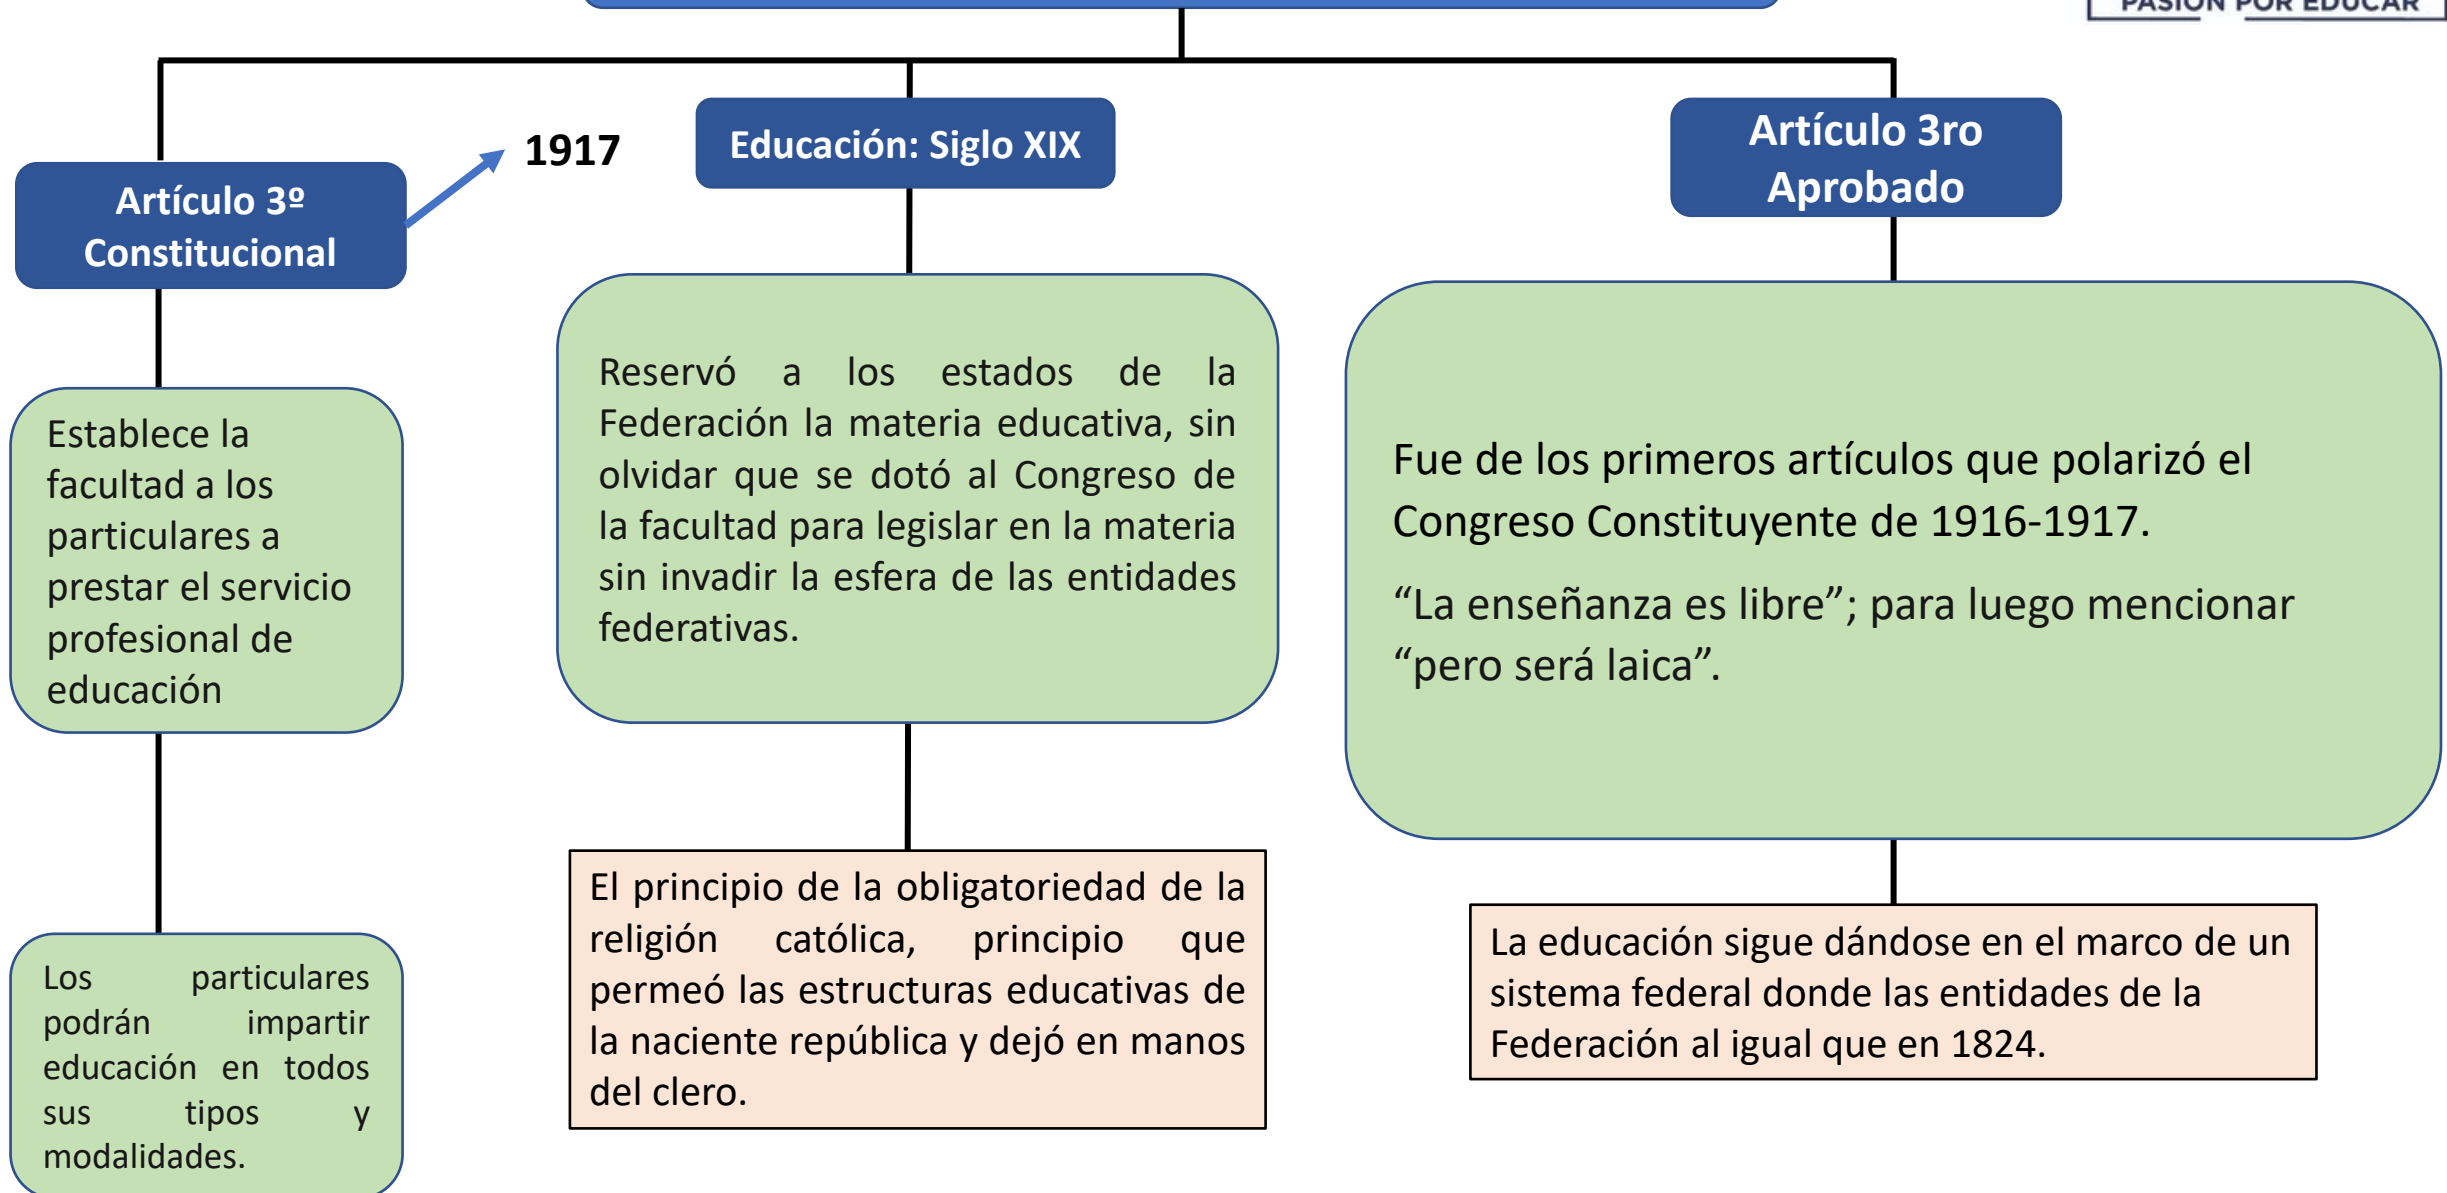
PASIÓN POR EDUCAR

Artículo 3º Constitucional

1917

Establece la facultad a los particulares a prestar el servicio profesional de educación

Los particulares podrán impartir educación en todos sus tipos y modalidades.

Educación: Siglo XIX

Reservó a los estados de la Federación la materia educativa, sin olvidar que se dotó al Congreso de la facultad para legislar en la materia sin invadir la esfera de las entidades federativas.

El principio de la obligatoriedad de la religión católica, principio que permeó las estructuras educativas de la naciente república y dejó en manos del clero.

Artículo 3ro Aprobado

Fue de los primeros artículos que polarizó el Congreso Constituyente de 1916-1917.

“La enseñanza es libre”; para luego mencionar “pero será laica”.

La educación sigue dándose en el marco de un sistema federal donde las entidades de la Federación al igual que en 1824.